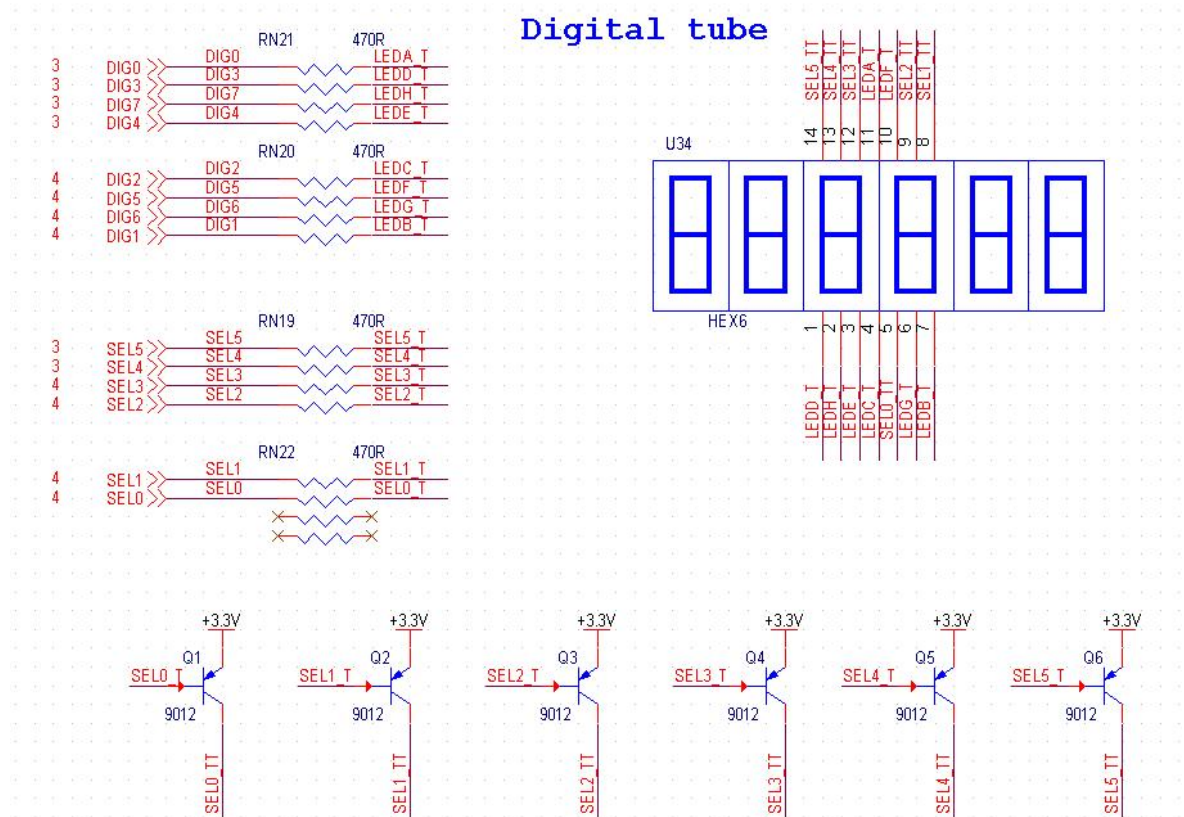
Digital tube

RN21 470R
3 DIG0 DIG0 LEDA_T
3 DIG3 DIG3 LEDD_T
3 DIG7 DIG7 LEDH_T
3 DIG4 DIG4 LEDE_T

RN20 470R
4 DIG2 DIG2 LEDC_T
4 DIG5 DIG5 LEDF_T
4 DIG6 DIG6 LEDG_T
4 DIG1 DIG1 LEDB_T

RN19 470R
3 SEL5 SEL5 SEL5_T
3 SEL4 SEL4 SEL4_T
4 SEL3 SEL3 SEL3_T
4 SEL2 SEL2 SEL2_T

RN22 470R
4 SEL1 SEL1 SEL1_T
4 SEL0 SEL0 SEL0_T

SEL5_TT SEL4_TT SEL3_TT LEDA_T LEDF_T SEL2_TT SEL1_TT
14 13 12 11 10 9 8
U34
HEX6
1 2 3 4 5 6 7
LEDD_T LEDH_T LEDE_T LEDC_T SEL0_TT LEDG_T LEDB_T

+3.3V Q1 SEL0_T 9012 SEL0_TT
+3.3V Q2 SEL1_T 9012 SEL1_TT
+3.3V Q3 SEL2_T 9012 SEL2_TT
+3.3V Q4 SEL3_T 9012 SEL3_TT
+3.3V Q5 SEL4_T 9012 SEL4_TT
+3.3V Q6 SEL5_T 9012 SEL5_TT